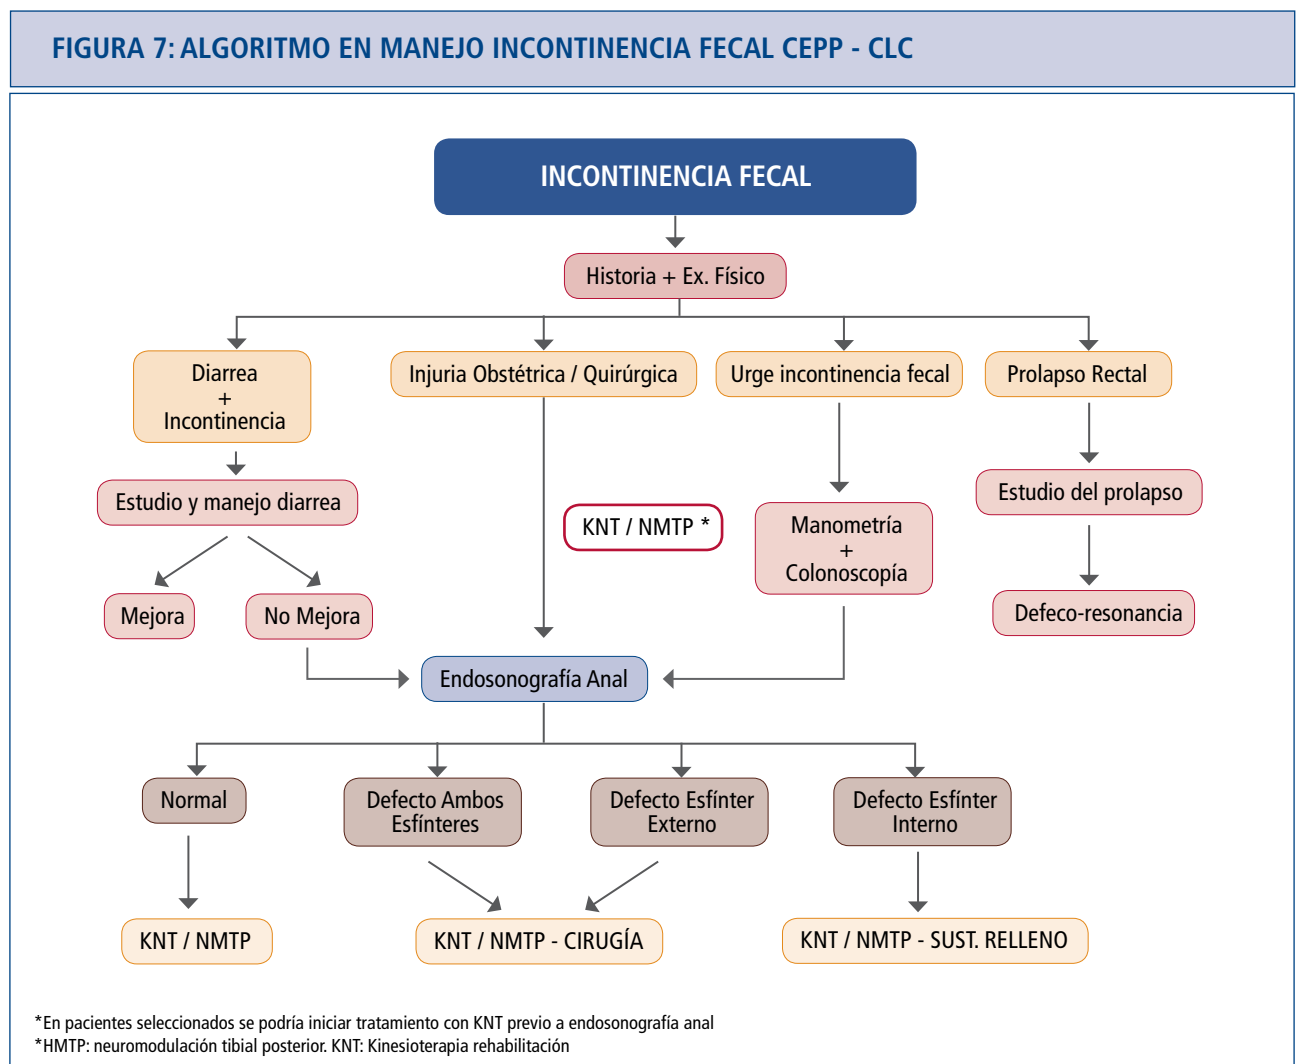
FIGURA 7: ALGORITMO EN MANEJO INCONTINENCIA FECAL CEPP - CLC

INCONTINENCIA FECAL

Historia + Ex. Físico

Diarrea + Incontinencia

Injuria Obstétrica / Quirúrgica

Urge incontinencia fecal

Prolapso Rectal

Estudio y manejo diarrea

KNT / NMTP *

Manometría + Colonoscopía

Estudio del prolapso

Mejora

No Mejora

Defeco-resonancia

Endosonografía Anal

Normal

Defecto Ambos Esfínteres

Defecto Esfínter Externo

Defecto Esfínter Interno

KNT / NMTP

KNT / NMTP - CIRUGÍA

KNT / NMTP - SUST. RELLENO

*En pacientes seleccionados se podría iniciar tratamiento con KNT previo a endosonografía anal
*HMTP: neuromodulación tibial posterior. KNT: Kinesioterapia rehabilitación